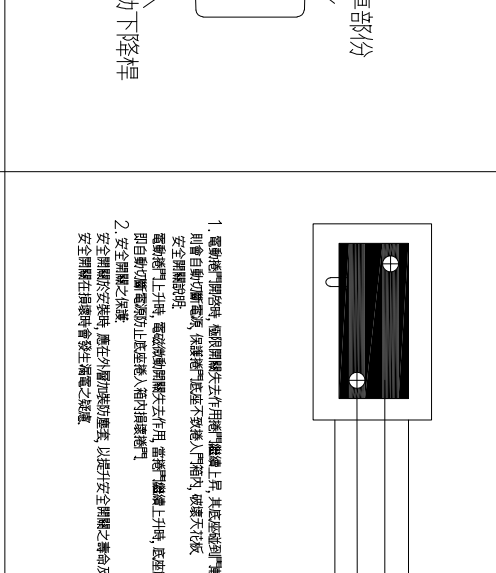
置部份

力下降桿

1. 電動捲門開啟時，極限開關失去作用捲門繼續上昇，其底座碰到門輔則會自動切斷電源，保護捲門底座不致捲入門箱內，破壞天花板安全開關說明：
電動捲門上升時，電磁微動開關失去作用，當捲門繼續上升時，底座即自動切斷電源防止底座捲入箱內損壞捲門。
2. 安全開關之保護：
安全開關於安裝時，應注外層加裝防塵套，以提升安全開關之壽命及安全開關在損壞時會發生漏電之疑慮。